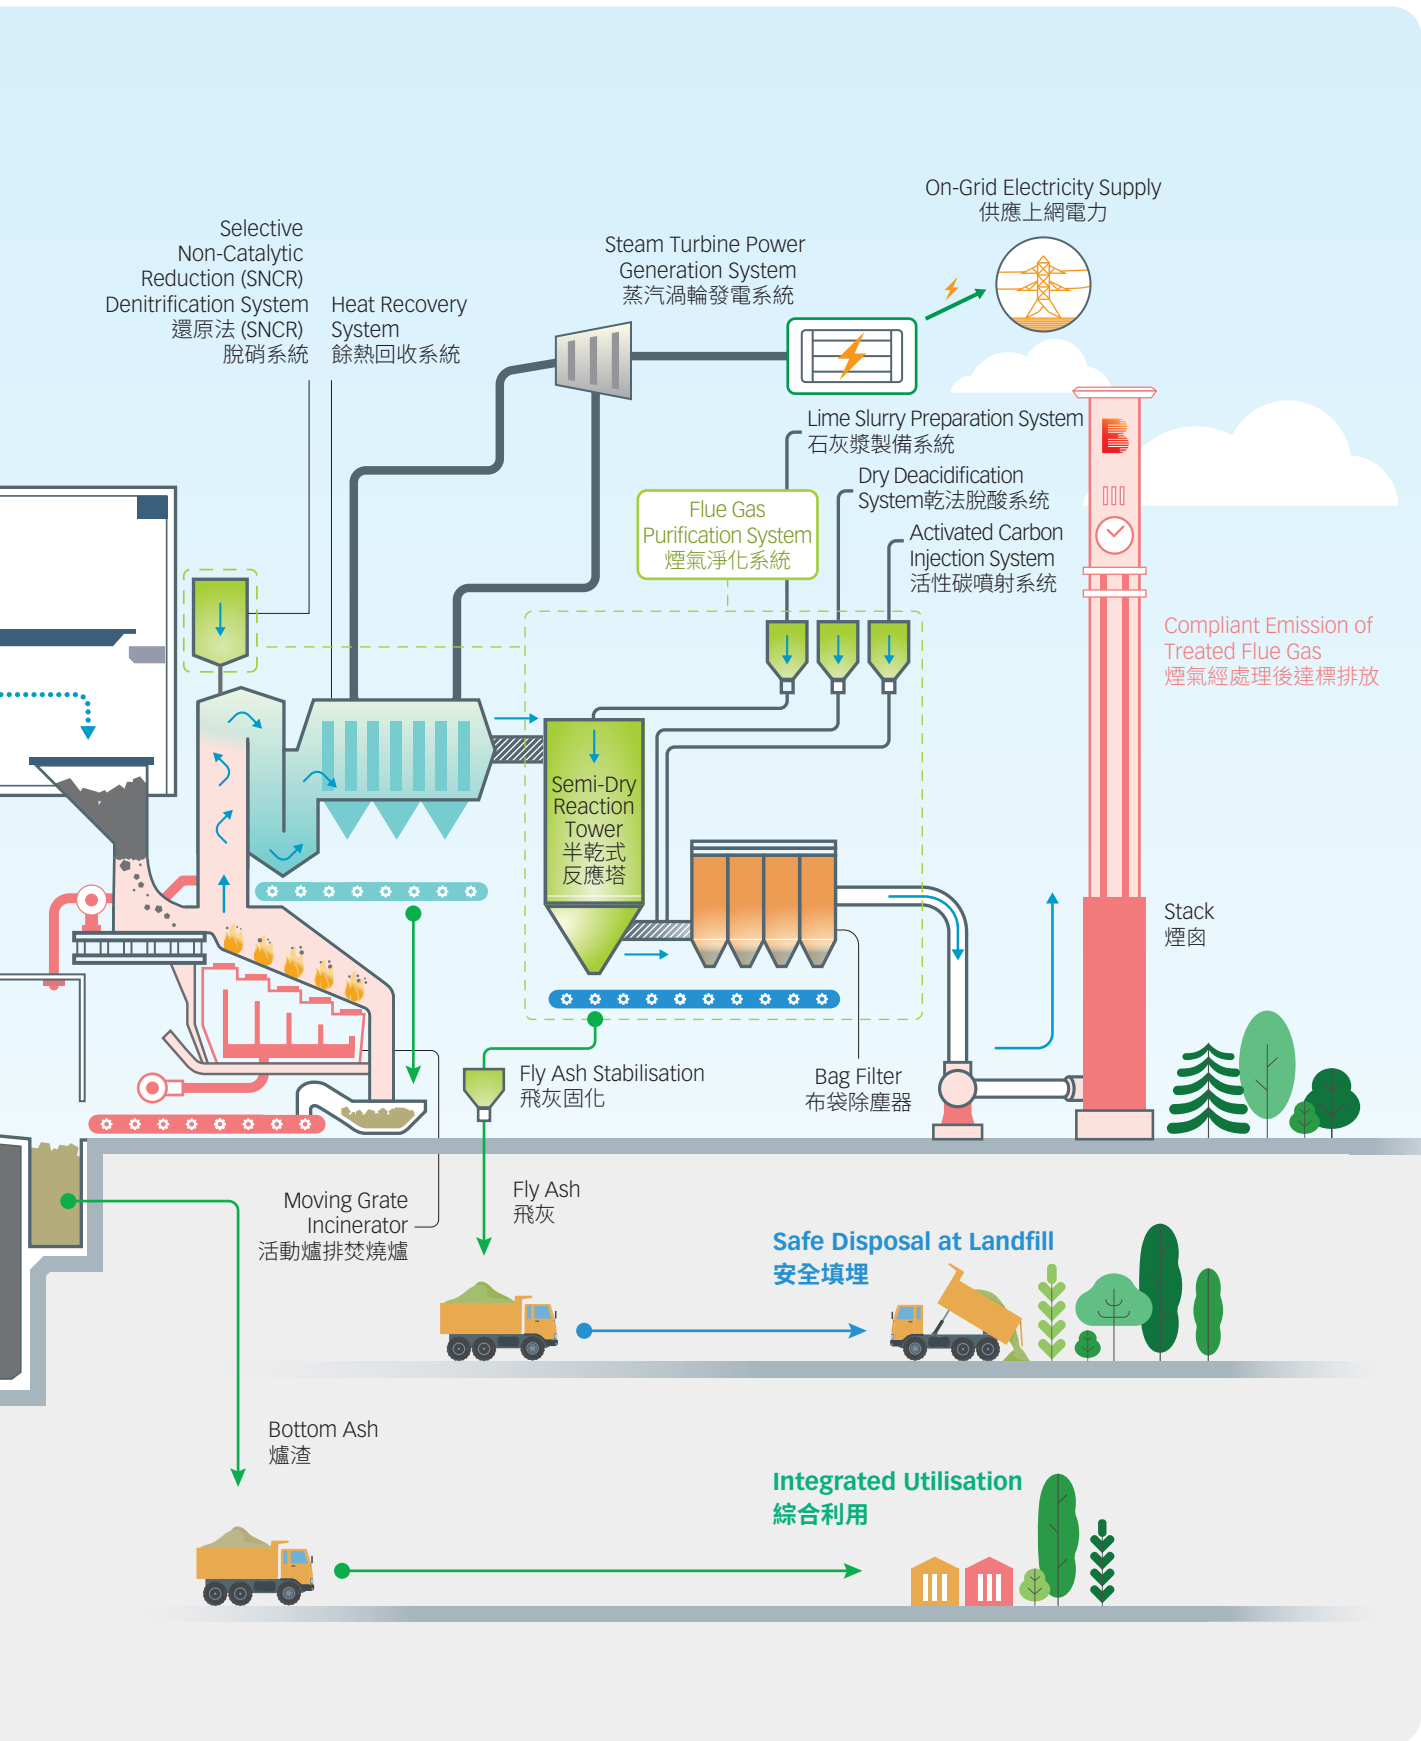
On-Grid Electricity Supply
供應上網電力

Steam Turbine Power Generation System
蒸汽渦輪發電系統

Selective Non-Catalytic Reduction (SNCR) Denitrification System
還原法 (SNCR) 脫硝系統

Heat Recovery System
餘熱回收系統

Lime Slurry Preparation System
石灰漿製備系統

Flue Gas Purification System
煙氣淨化系統

Dry Deacidification System乾法脫酸系統

Activated Carbon Injection System
活性碳噴射系統

Compliant Emission of Treated Flue Gas
煙氣經處理後達標排放

Semi-Dry Reaction Tower
半乾式反應塔

Stack
煙囪

Fly Ash Stabilisation
飛灰固化

Bag Filter
布袋除塵器

Moving Grate Incinerator
活動爐排焚燒爐

Fly Ash
飛灰

Safe Disposal at Landfill
安全填埋

Bottom Ash
爐渣

Integrated Utilisation
綜合利用